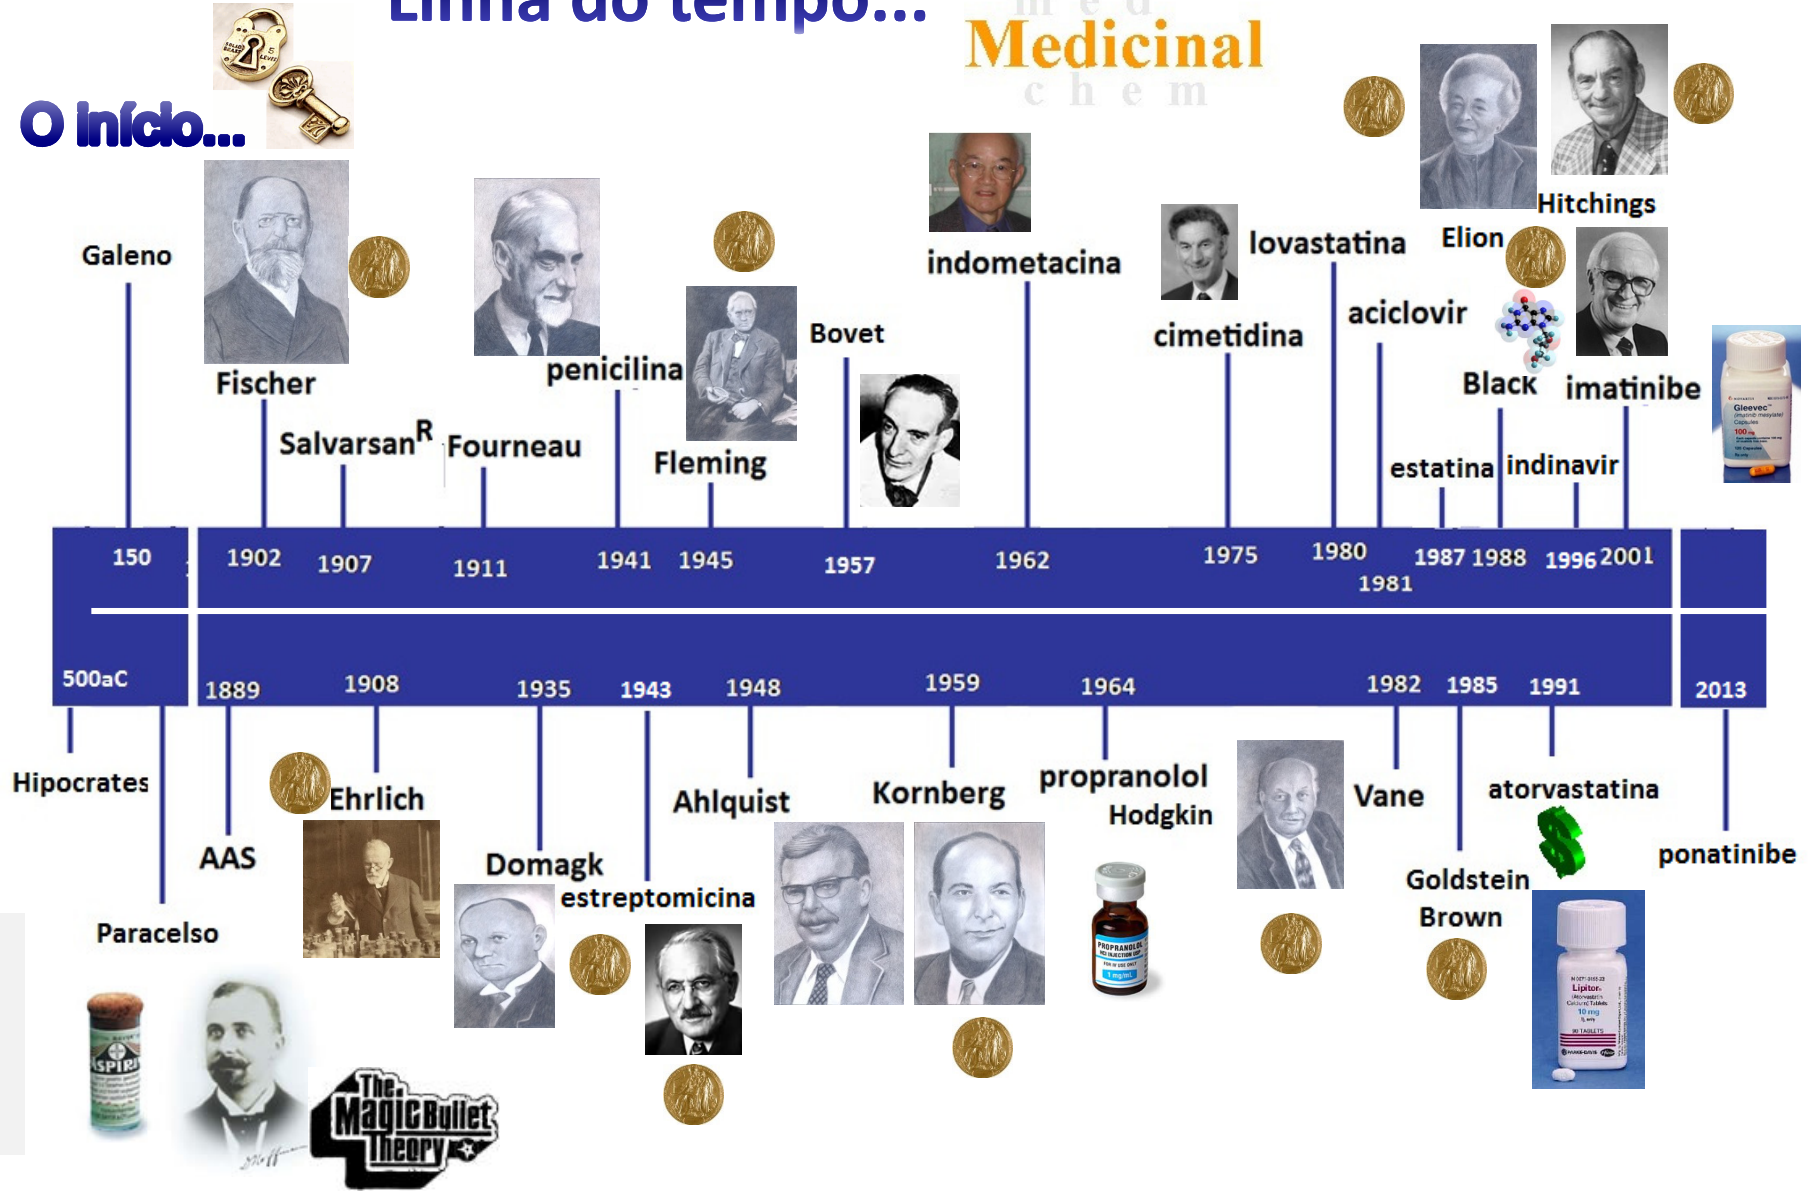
Linha do tempo...

Medicinal
m e d
c h e m

O início...

Galeno
Fischer
Salvarsan$^R$
Fourneau
penicilina
Fleming
Bovet
indometacina
cimetidina
lovastatina
aciclovir
Elion
Hitchings
Black
imatinibe
estatina
indinavir

150
1902
1907
1911
1941
1945
1957
1962
1975
1980
1981
1987
1988
1996
2001

500aC
1889
1908
1935
1943
1948
1959
1964
1982
1985
1991
2013

Hipocrates
AAS
Paracelso
Ehrlich
Domagk
estreptomicina
Ahlquist
Kornberg
propranolol
Hodgkin
Vane
Goldstein
Brown
atorvastatina
ponatinibe

The Magic Bullet Theory
ASPIRIN
PROPRANOLOL
Lipitor
Gleevec